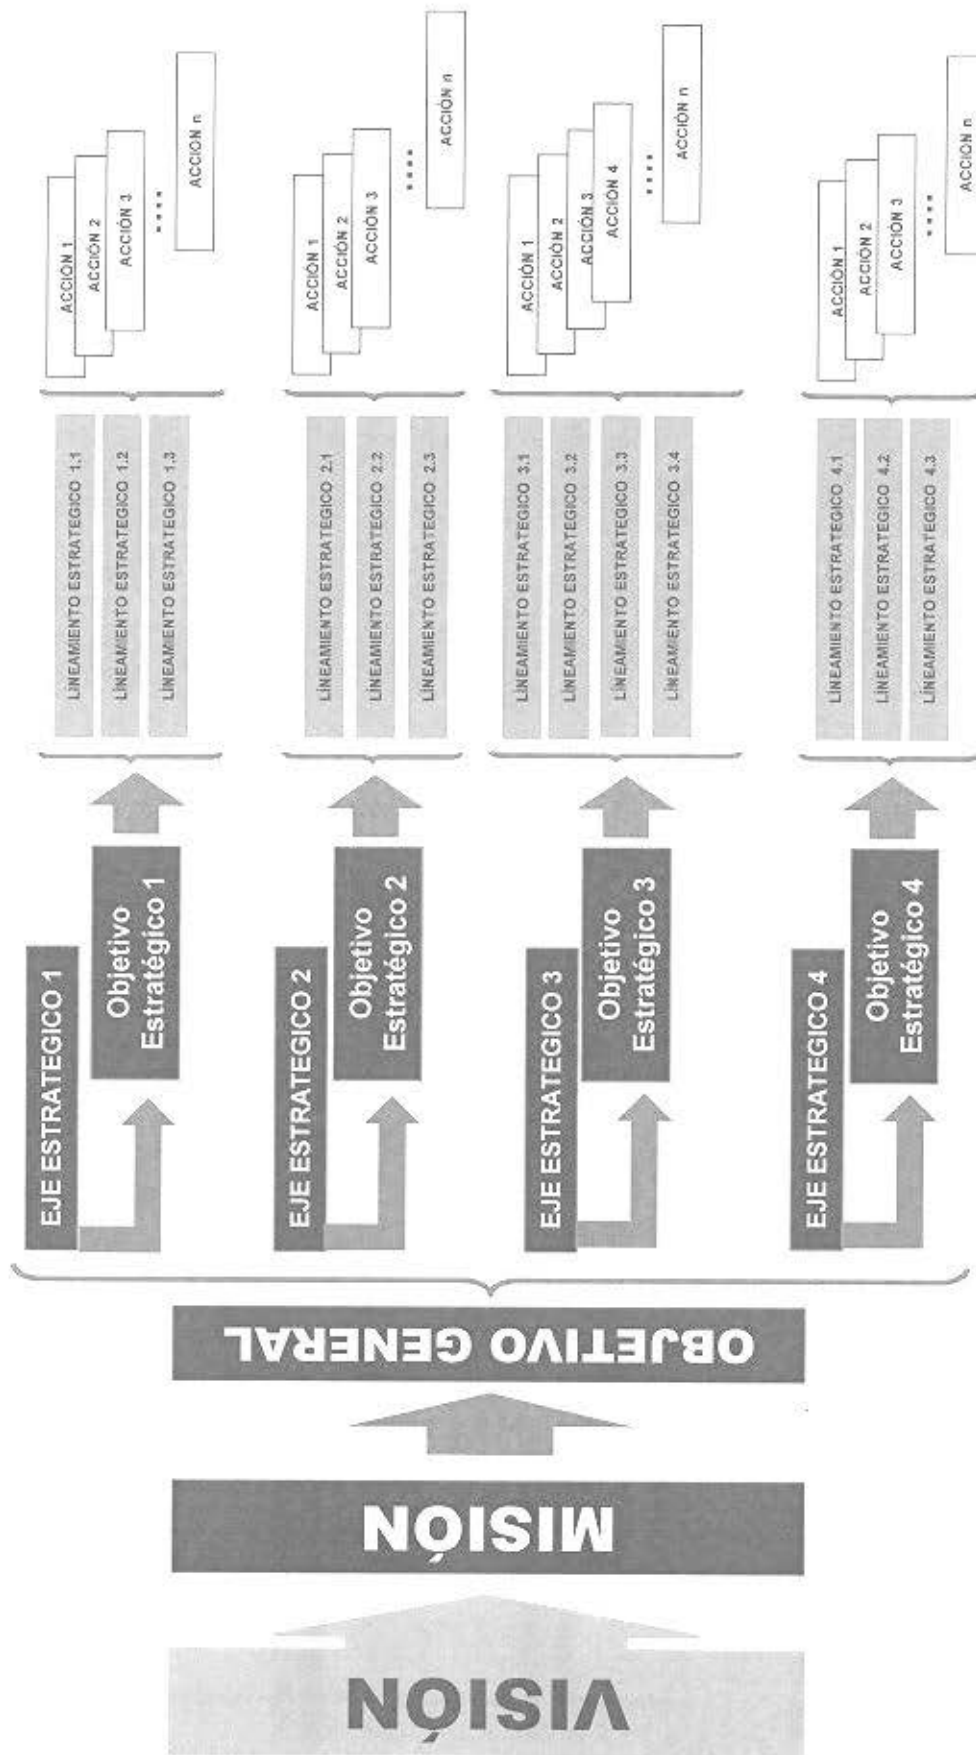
VISIÓN

MISIÓN

OBJETIVO GENERAL

EJE ESTRATEGICO 1
Objetivo Estratégico 1
LINEAMIENTO ESTRATEGICO 1.1
LINEAMIENTO ESTRATEGICO 1.2
LINEAMIENTO ESTRATEGICO 1.3
ACCIÓN 1
ACCIÓN 2
ACCIÓN 3
....
ACCIÓN n

EJE ESTRATEGICO 2
Objetivo Estratégico 2
LINEAMIENTO ESTRATEGICO 2.1
LINEAMIENTO ESTRATEGICO 2.2
LINEAMIENTO ESTRATEGICO 2.3
ACCIÓN 1
ACCIÓN 2
ACCIÓN 3
....
ACCIÓN n

EJE ESTRATEGICO 3
Objetivo Estratégico 3
LINEAMIENTO ESTRATEGICO 3.1
LINEAMIENTO ESTRATEGICO 3.2
LINEAMIENTO ESTRATEGICO 3.3
LINEAMIENTO ESTRATEGICO 3.4
ACCIÓN 1
ACCIÓN 2
ACCIÓN 3
ACCIÓN 4
....
ACCIÓN n

EJE ESTRATEGICO 4
Objetivo Estratégico 4
LINEAMIENTO ESTRATEGICO 4.1
LINEAMIENTO ESTRATEGICO 4.2
LINEAMIENTO ESTRATEGICO 4.3
ACCIÓN 1
ACCIÓN 2
ACCIÓN 3
....
ACCIÓN n